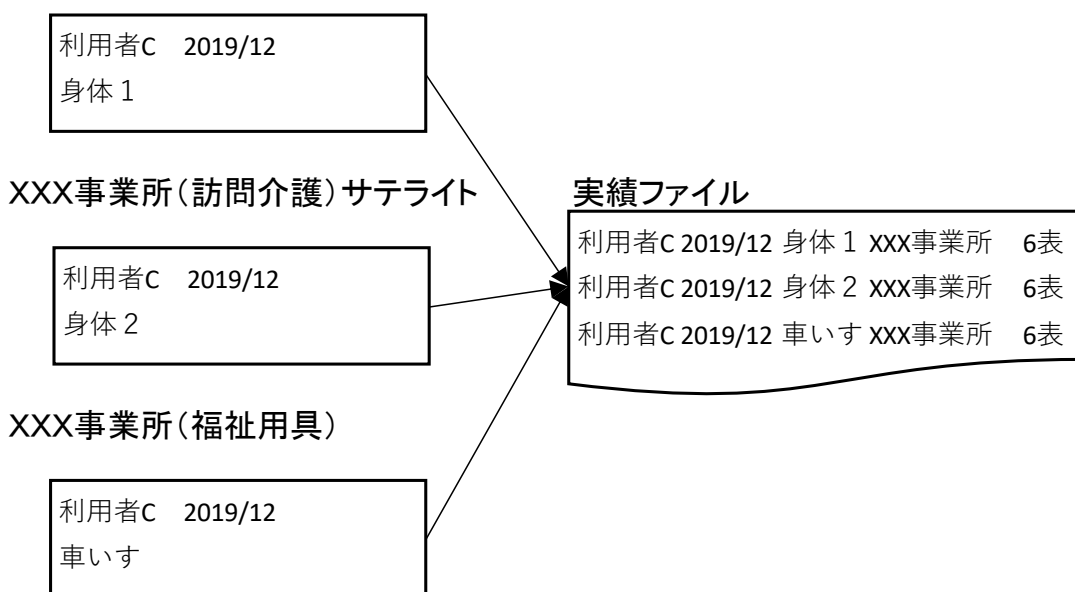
利用者C 2019/12
身体１

XXX事業所（訪問介護）サテライト

利用者C 2019/12
身体２

XXX事業所（福祉用具）

利用者C 2019/12
車いす

実績ファイル

利用者C 2019/12 身体１ XXX事業所 6表
利用者C 2019/12 身体２ XXX事業所 6表
利用者C 2019/12 車いす XXX事業所 6表